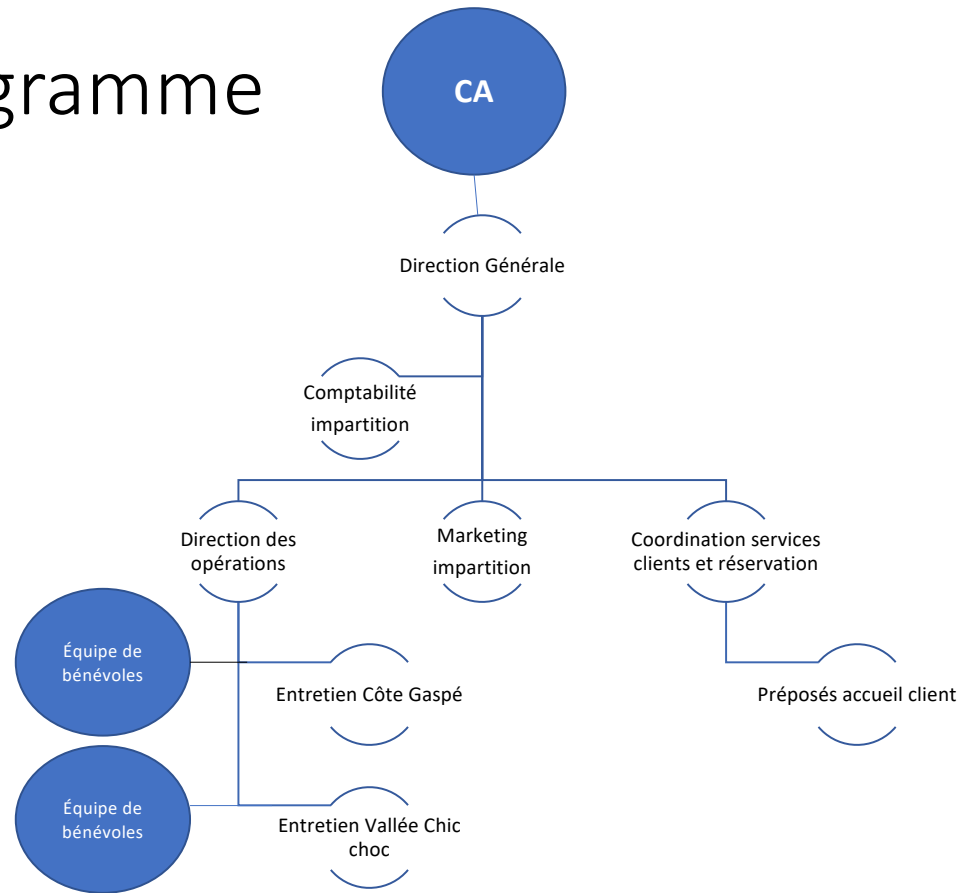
gramme

CA

Direction Générale

Comptabilité impartition

Direction des opérations

Marketing impartition

Coordination services clients et réservation

Équipe de bénévoles

Entretien Côte Gaspé

Préposés accueil client

Équipe de bénévoles

Entretien Vallée Chic choc